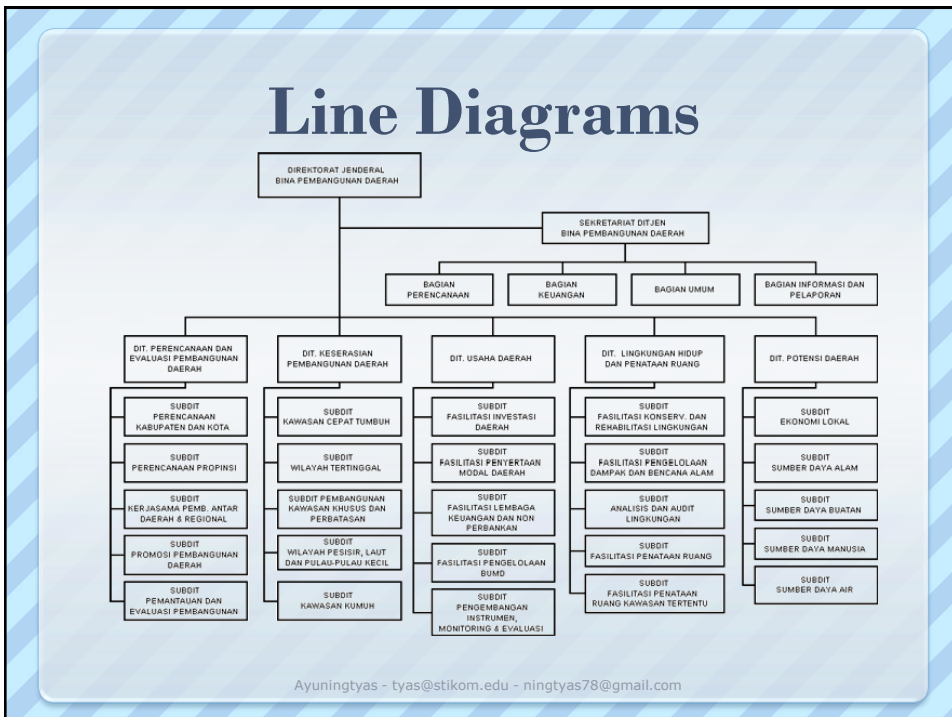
Line Diagrams

DIREKTORAT JENDERAL BINA PEMBANGUNAN DAERAH

SEKRETARIAT DITJEN BINA PEMBANGUNAN DAERAH

BAGIAN PERENCANAAN

BAGIAN KEUANGAN

BAGIAN UMUM

BAGIAN INFORMASI DAN PELAPORAN

DIT. PERENCANAAN DAN EVALUASI PEMBANGUNAN DAERAH

SUBDIT PERENCANAAN KABUPATEN DAN KOTA

SUBDIT PERENCANAAN PROPINSI

SUBDIT KERJASAMA PEMB. ANTAR DAERAH & REGIONAL

SUBDIT PROMOSI PEMBANGUNAN DAERAH

SUBDIT PEMANTAUAN DAN EVALUASI PEMBANGUNAN

DIT. KESERASIAN PEMBANGUNAN DAERAH

SUBDIT KAWASAN CEPAT TUMBUH

SUBDIT WILAYAH TERTINGGAL

SUBDIT PEMBANGUNAN KAWASAN KHUSUS DAN PERBATASAN

SUBDIT WILAYAH PESISIR, LAUT DAN PULAU-PULAU KECIL

SUBDIT KAWASAN KUMUH

DIT. USAHA DAERAH

SUBDIT FASILITASI INVESTASI DAERAH

SUBDIT FASILITASI PENYERTAAN MODAL DAERAH

SUBDIT FASILITASI LEMBAGA KEUANGAN DAN NON PERBANKAN

SUBDIT FASILITASI PENGELOLAAN BUMD

SUBDIT PENGEMBANGAN INSTRUMEN, MONITORING & EVALUASI

DIT. LINGKUNGAN HIDUP DAN PENATAAN RUANG

SUBDIT FASILITASI KONSERV. DAN REHABILITASI LINGKUNGAN

SUBDIT FASILITASI PENGELOLAAN DAMPAK DAN BENCANA ALAM

SUBDIT ANALISIS DAN AUDIT LINGKUNGAN

SUBDIT FASILITASI PENATAAN RUANG

SUBDIT FASILITASI PENATAAN RUANG KAWASAN TERTENTU

DIT. POTENSI DAERAH

SUBDIT EKONOMI LOKAL

SUBDIT SUMBER DAYA ALAM

SUBDIT SUMBER DAYA BUATAN

SUBDIT SUMBER DAYA MANUSIA

SUBDIT SUMBER DAYA AIR

Ayuningtyas - tyas@stikom.edu - ningtyas78@gmail.com